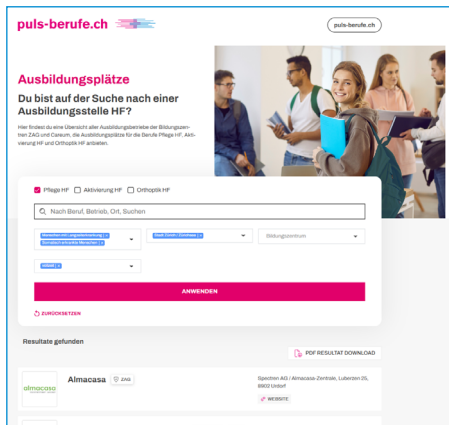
puls-berufe.ch

puls-berufe.ch

Ausbildungsplätze

Du bist auf der Suche nach einer Ausbildungsstelle HF?

Hier findest du eine Übersicht aller Ausbildungsbetriebe der Bildungszentren ZAG und Careum, die Ausbildungsplätze für die Berufe Pflege HF, Aktivierung HF und Orthoptik HF anbieten.

Pflege HF
Aktivierung HF
Orthoptik HF

Nach Beruf, Betrieb, Ort, Suchen

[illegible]
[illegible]
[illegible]
Bildungszentrum
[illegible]

ANWENDEN

ZURÜCKSETZEN

Resultate gefunden

PDF RESULTAT DOWNLOAD

almacasa

Almacasa
ZAG

Spectren AG / Almacasa-Zentrale, Luberzen 25, 8902 Urdorf

WEBSITE